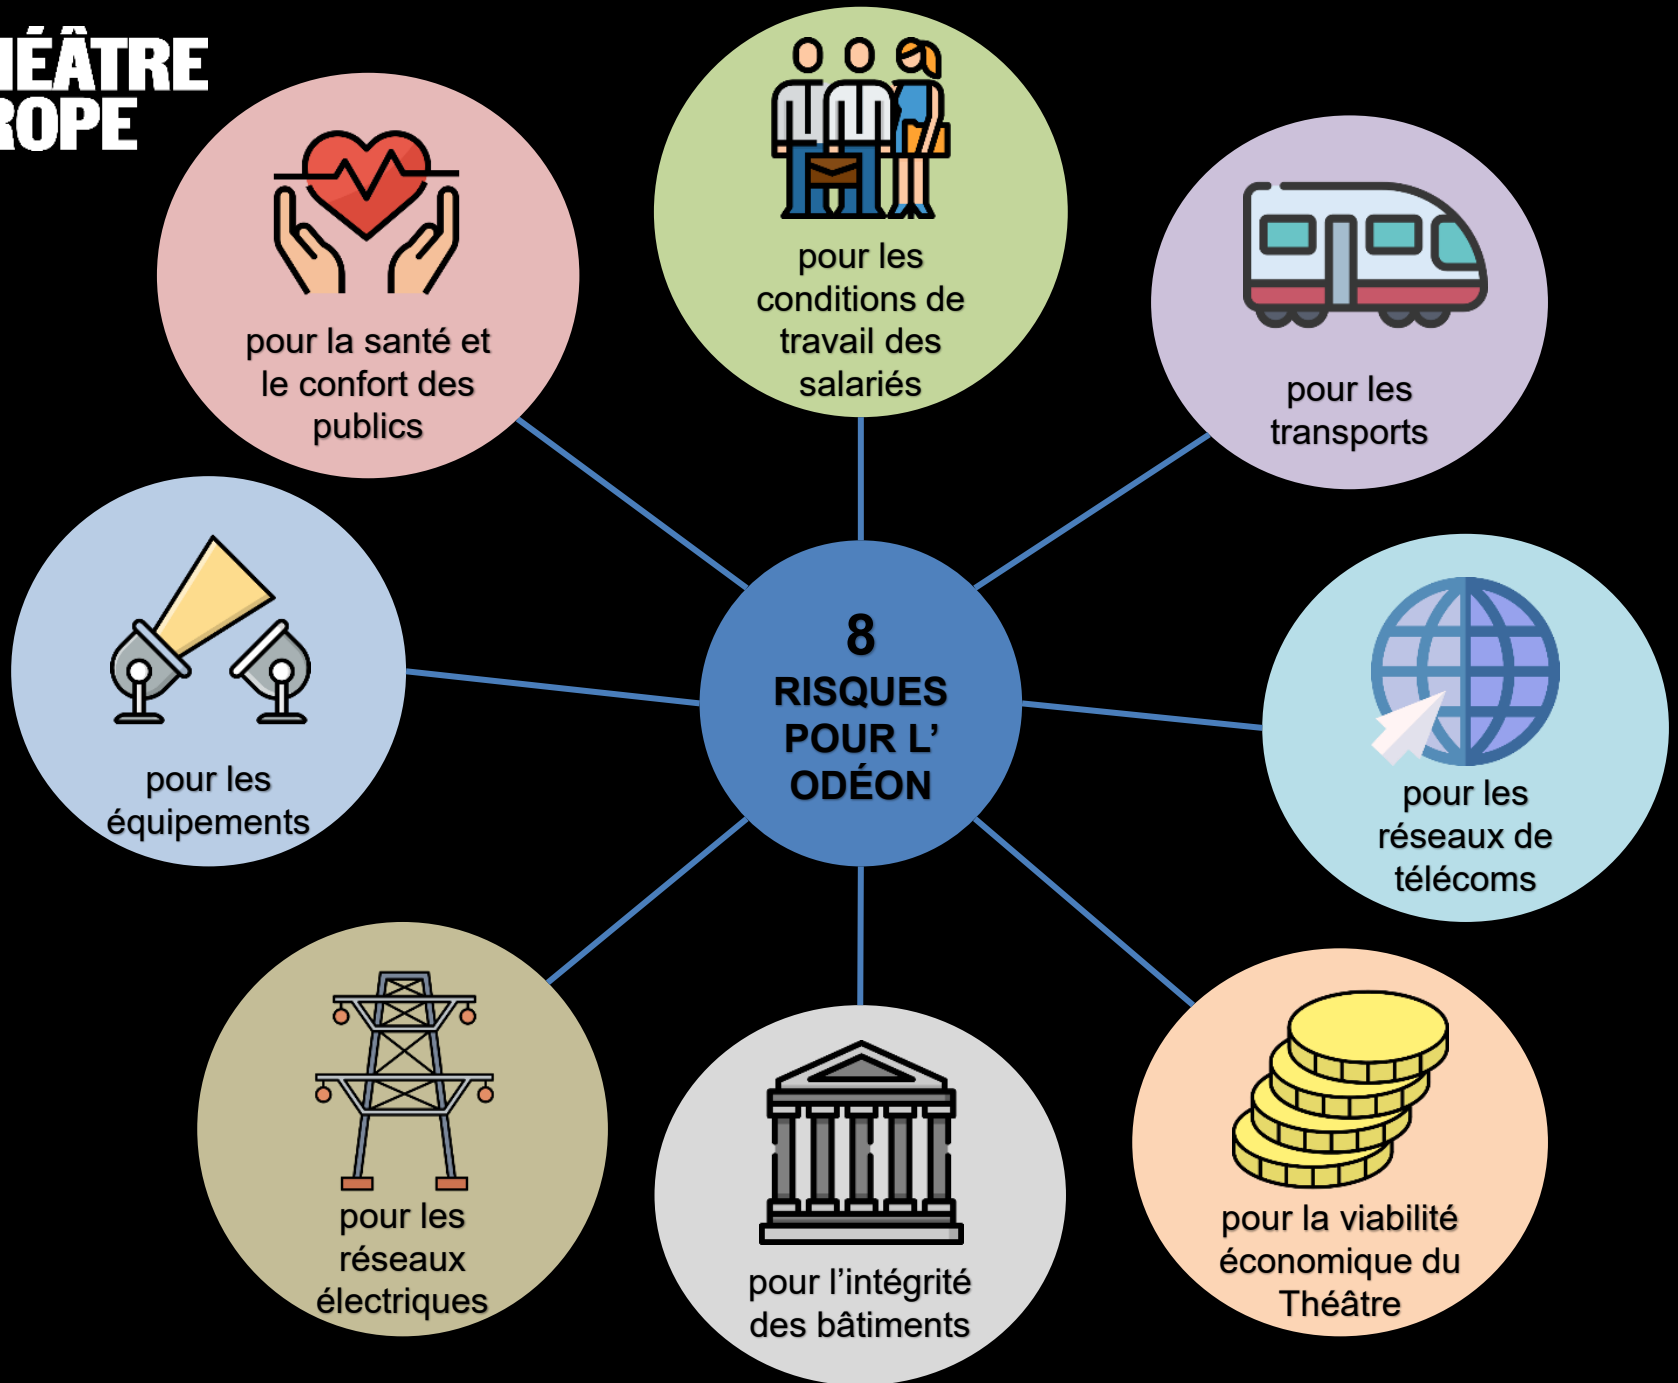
ÉÂTRE
ROPE

8
RISQUES
POUR L'
ODÉON

pour les conditions de travail des salariés

pour la santé et le confort des publics

pour les transports

pour les équipements

pour les réseaux de télécoms

pour les réseaux électriques

pour l'intégrité des bâtiments

pour la viabilité économique du Théâtre